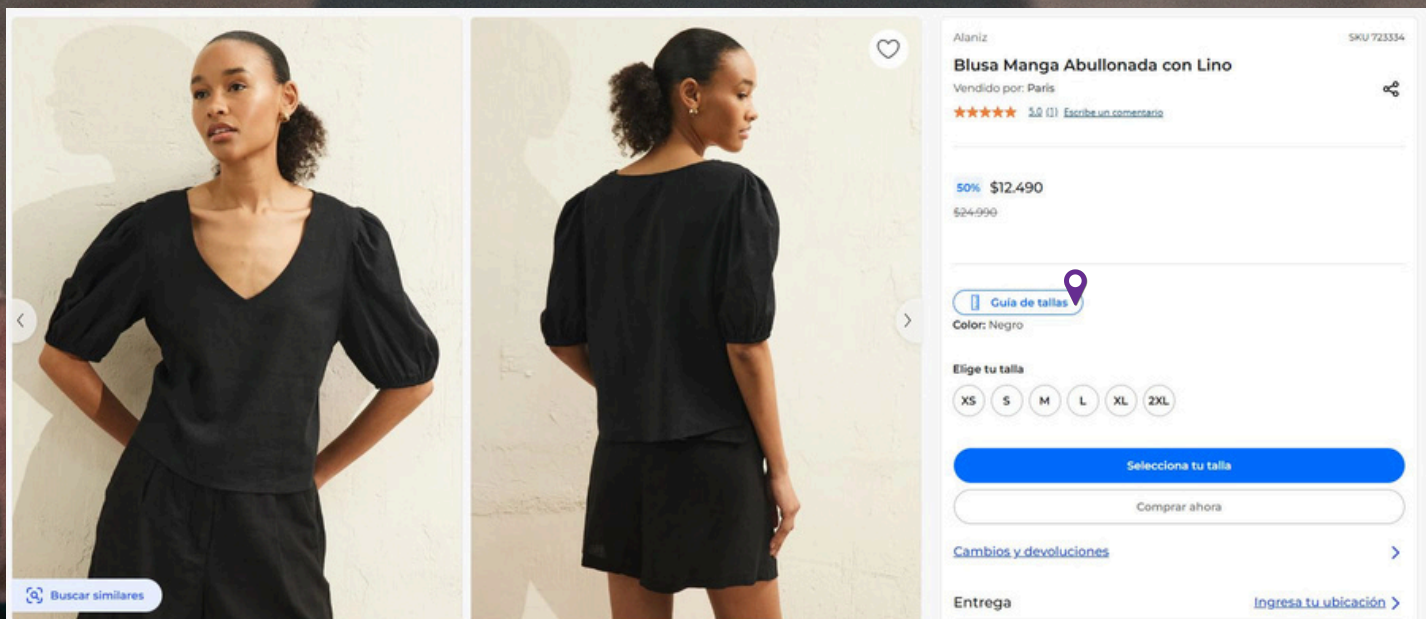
Alaniz

SKU 723334

Blusa Manga Abullonada con Lino

Vendido por: Paris

5.0 (1) Escribe un comentario

50% $12.490

$24.990

Guía de tallas

Color: Negro

Elige tu talla

XS S M L XL 2XL

Selecciona tu talla

Comprar ahora

Cambios y devoluciones

Entrega

Ingresa tu ubicación

Buscar similares